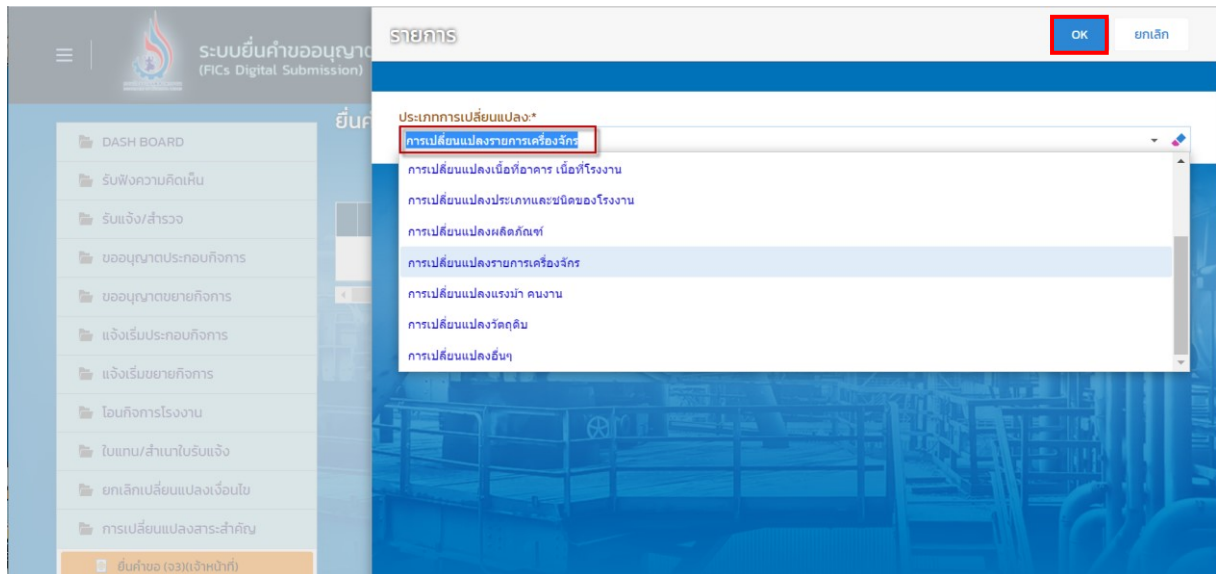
ระบบยื่นคำขออนุญาต
(FICs Digital Submission)

DASH BOARD
รับฟังความคิดเห็น
รับแจ้ง/สำรวจ
ขออนุญาตประกอบกิจการ
ขออนุญาตขยายกิจการ
แจ้งเริ่มประกอบกิจการ
แจ้งเริ่มขยายกิจการ
โอนกิจการโรงงาน
ใบแทน/สำเนาใบรับแจ้ง
ยกเลิกเปลี่ยนแปลงเงื่อนไข
การเปลี่ยนแปลงสาระสำคัญ
ยื่นคำขอ (จ3)(เจ้าหน้าที่)

ยื่นค

รายการ

OK
ยกเลิก

ประเภทการเปลี่ยนแปลง:*
การเปลี่ยนแปลงรายการเครื่องจักร

การเปลี่ยนแปลงเนื้อที่อาคาร เนื้อที่โรงงาน
การเปลี่ยนแปลงประเภทและชนิดของโรงงาน
การเปลี่ยนแปลงผลิตภัณฑ์
การเปลี่ยนแปลงรายการเครื่องจักร
การเปลี่ยนแปลงแรงม้า คนงาน
การเปลี่ยนแปลงวัตถุดิบ
การเปลี่ยนแปลงอื่นๆ